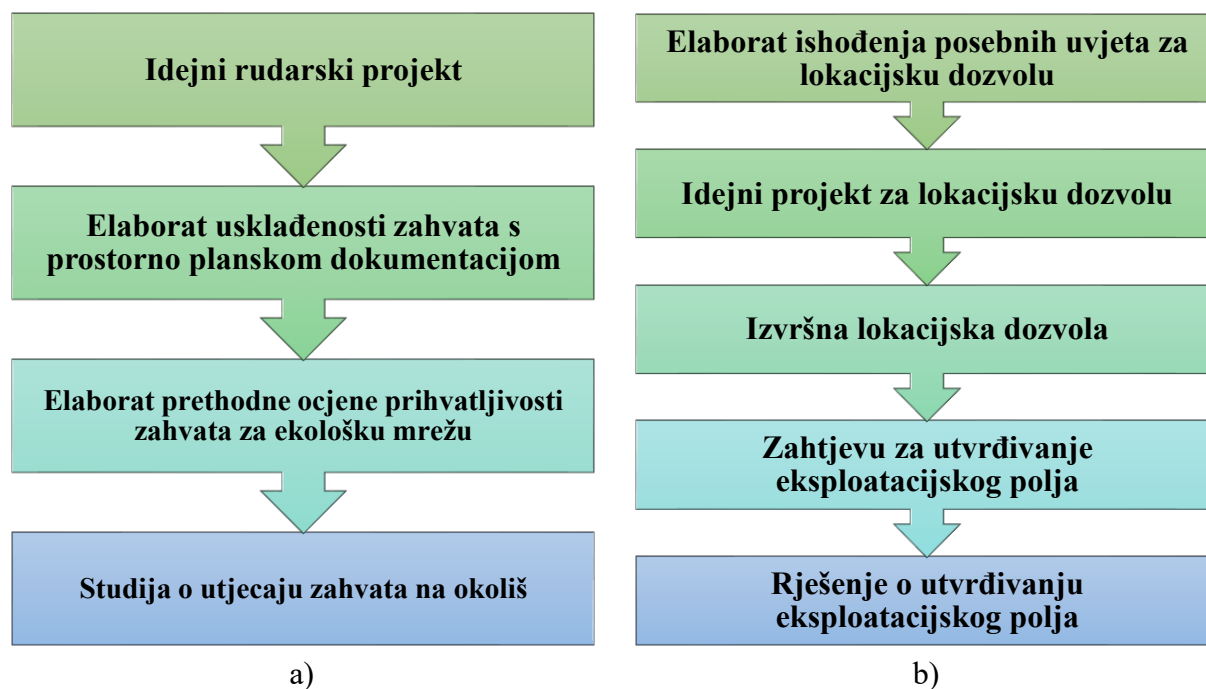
Idejni rudarski projekt

Elaborat usklađenosti zahvata s prostorno planskom dokumentacijom

Elaborat prethodne ocjene prihvatljivosti zahvata za ekološku mrežu

Studija o utjecaju zahvata na okoliš

a)

Elaborat ishođenja posebnih uvjeta za lokacijsku dozvolu

Idejni projekt za lokacijsku dozvolu

Izvršna lokacijska dozvola

Zahtjevu za utvrđivanje eksploatacijskog polja

Rješenje o utvrđivanju eksploatacijskog polja

b)